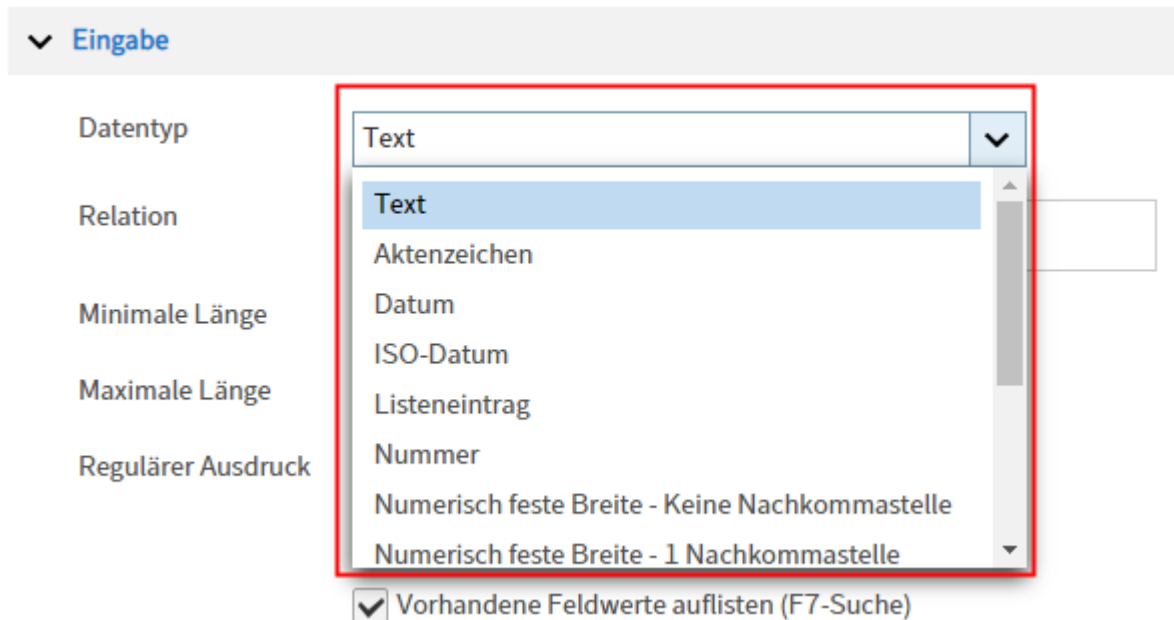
Eingabe

Datentyp

Text

Relation

Minimale Länge

Maximale Länge

Regulärer Ausdruck

Text
Aktenzeichen
Datum
ISO-Datum
Listeneintrag
Nummer
Numerisch feste Breite - Keine Nachkommastelle
Numerisch feste Breite - 1 Nachkommastelle

Vorhandene Feldwerte auflisten (F7-Suche)